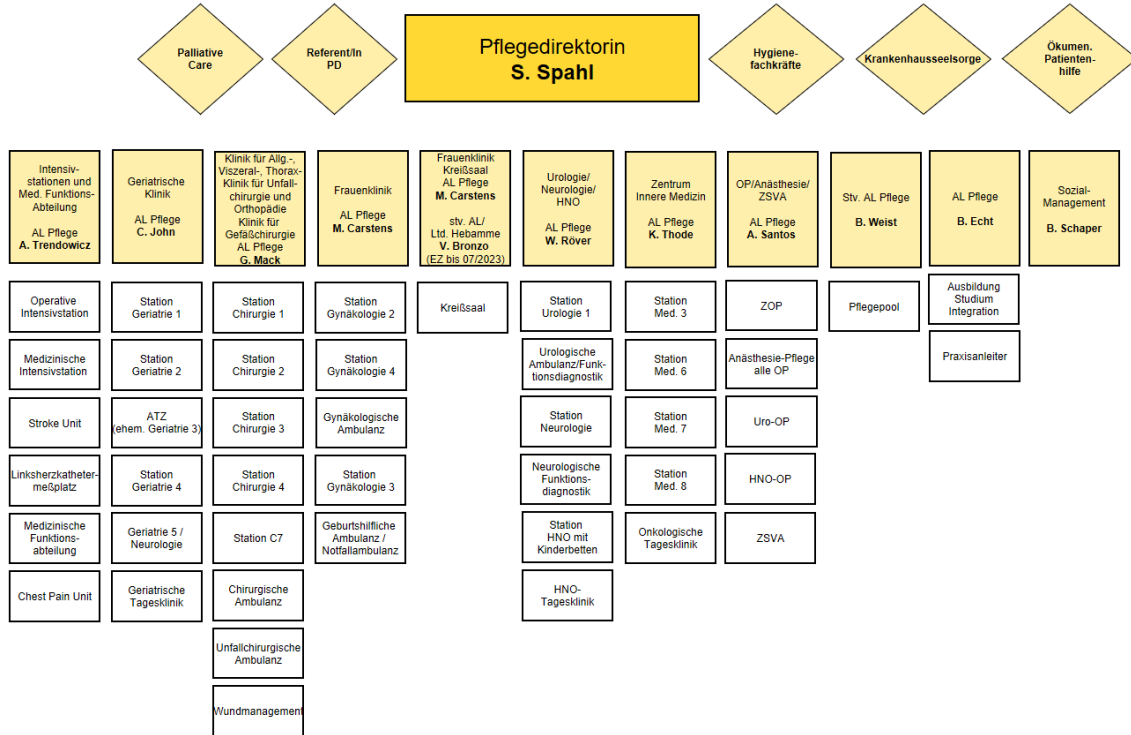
Palliative Care

Referent/In PD

Pflegedirektorin
S. Spahl

Hygienefachkräfte

Krankenhausseelsorge

Ökumen. Patientenhilfe

Intensivstationen und Med. Funktions-Abteilung
AL Pflege
A. Trendowicz

Operative Intensivstation

Medizinische Intensivstation

Stroke Unit

Linksherzkathetermeßplatz

Medizinische Funktionsabteilung

Chest Pain Unit

Geriatrische Klinik
AL Pflege
C. John

Station Geriatrie 1

Station Geriatrie 2

ATZ (ehem. Geriatrie 3)

Station Geriatrie 4

Geriatrie 5 / Neurologie

Geriatrische Tagesklinik

Klinik für Allg.-, Viszeral-, Thorax-Klinik für Unfallchirurgie und Orthopädie Klinik für Gefäßchirurgie
AL Pflege
G. Mack

Station Chirurgie 1

Station Chirurgie 2

Station Chirurgie 3

Station Chirurgie 4

Station C7

Chirurgische Ambulanz

Unfallchirurgische Ambulanz

Wundmanagement

Frauenklinik
AL Pflege
M. Carstens

Station Gynäkologie 2

Station Gynäkologie 4

Gynäkologische Ambulanz

Station Gynäkologie 3

Geburtshilfliche Ambulanz / Notfallambulanz

Frauenklinik Kreißsaal
AL Pflege
M. Carstens
stv. AL/ Ltd. Hebamme
V. Bronzo
(EZ bis 07/2023)

Kreißsaal

Urologie/ Neurologie/ HNO
AL Pflege
W. Röver

Station Urologie 1

Urologische Ambulanz/Funktionsdiagnostik

Station Neurologie

Neurologische Funktionsdiagnostik

Station HNO mit Kinderbetten

HNO-Tagesklinik

Zentrum Innere Medizin
AL Pflege
K. Thode

Station Med. 3

Station Med. 6

Station Med. 7

Station Med. 8

Onkologische Tagesklinik

OP/Anästhesie/ ZSVA
AL Pflege
A. Santos

ZOP

Anästhesie-Pflege alle OP

Uro-OP

HNO-OP

ZSVA

Stv. AL Pflege
B. Weist

Pflegepool

AL Pflege
B. Echt

Ausbildung Studium Integration

Praxisanleiter

Sozial-Management
B. Schaper